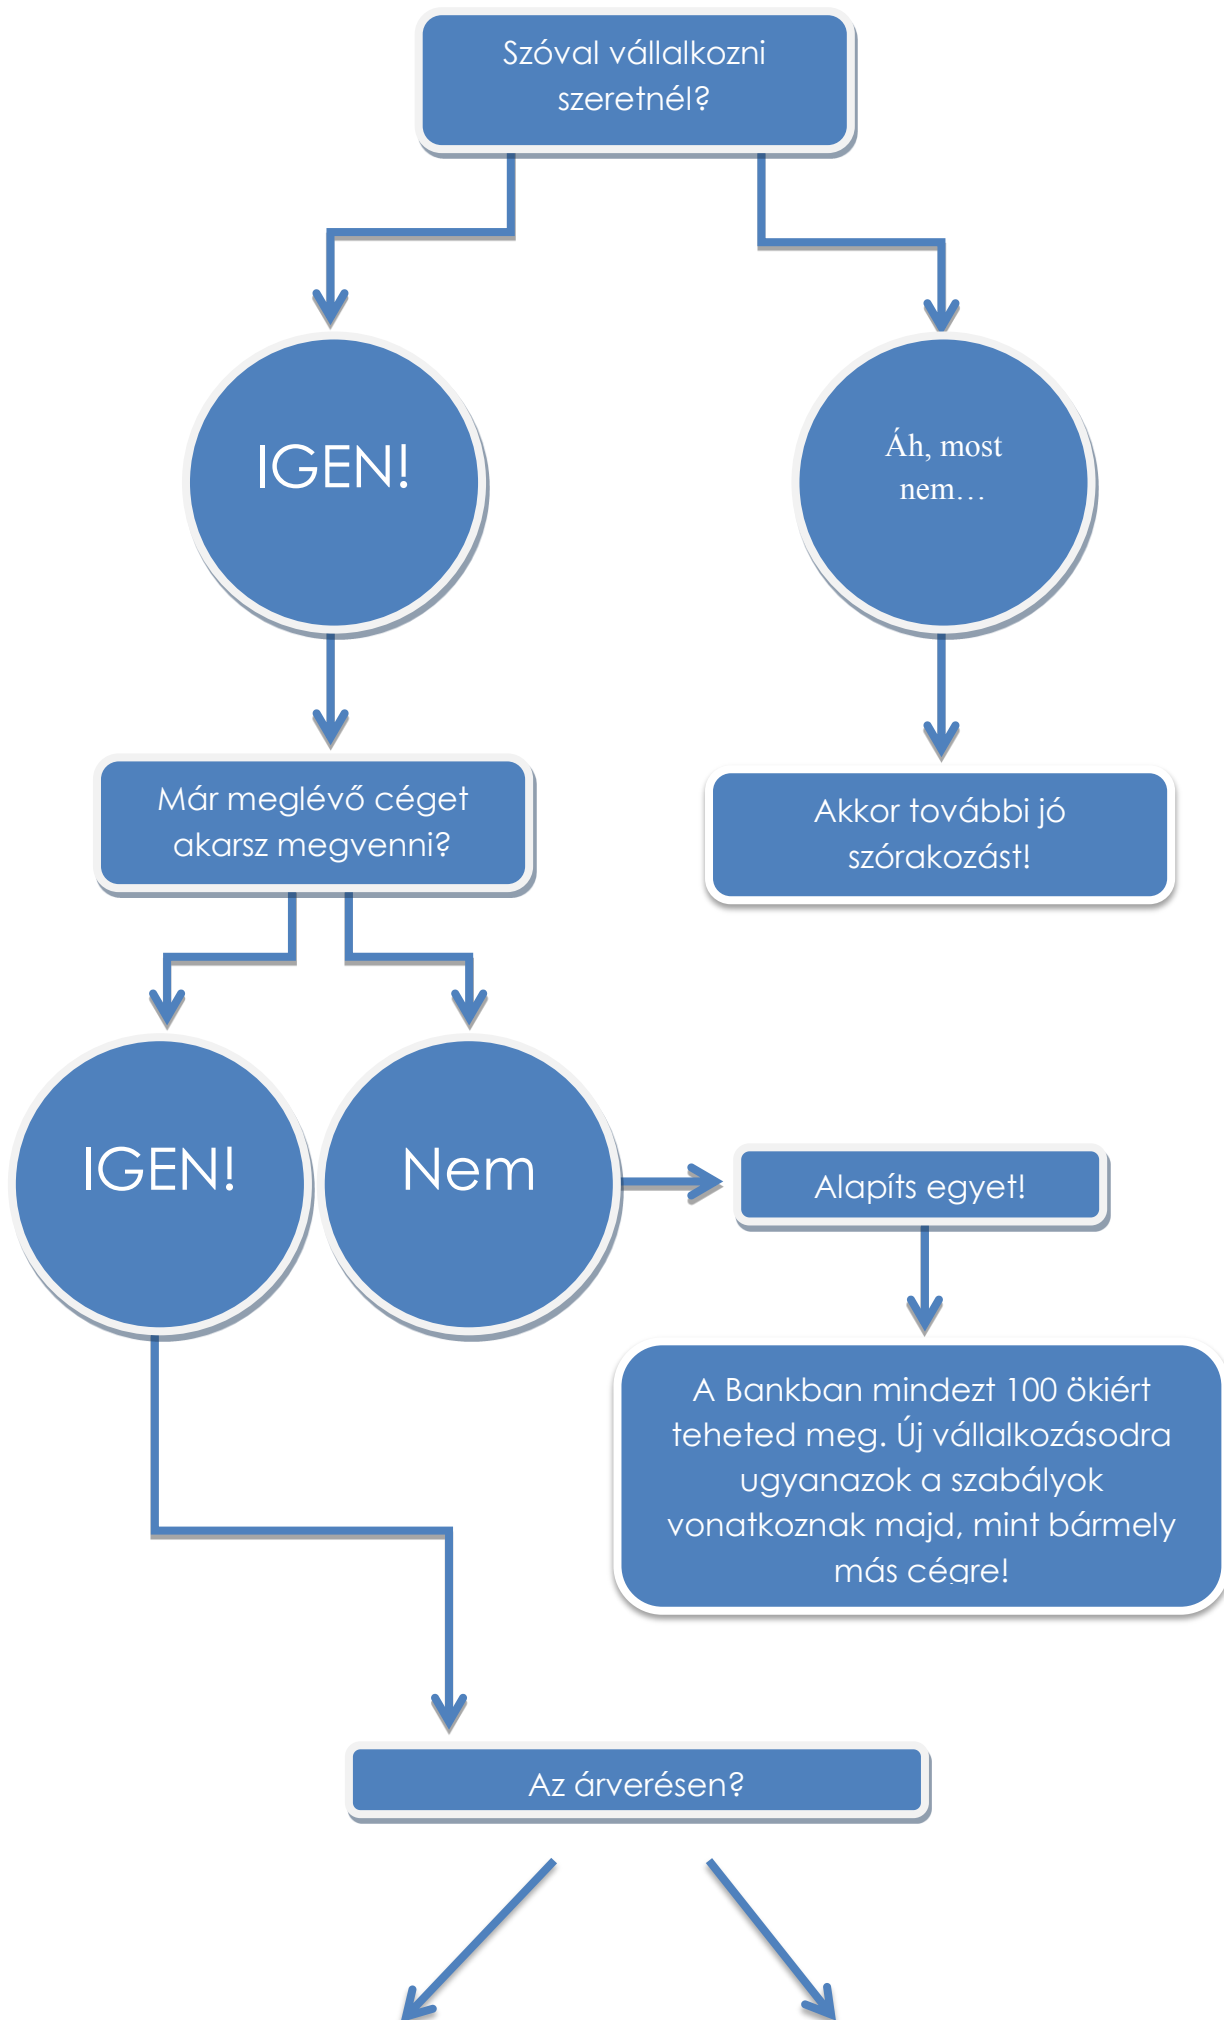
Szóval vállalkozni szeretnél?

IGEN!

Áh, most nem…

Már meglévő céget akarsz megvenni?

Akkor további jó szórakozást!

IGEN!

Nem

Alapíts egyet!

A Bankban mindezt 100 ökiért teheted meg. Új vállalkozásodra ugyanazok a szabályok vonatkoznak majd, mint bármely más cégre!

Az árverésen?